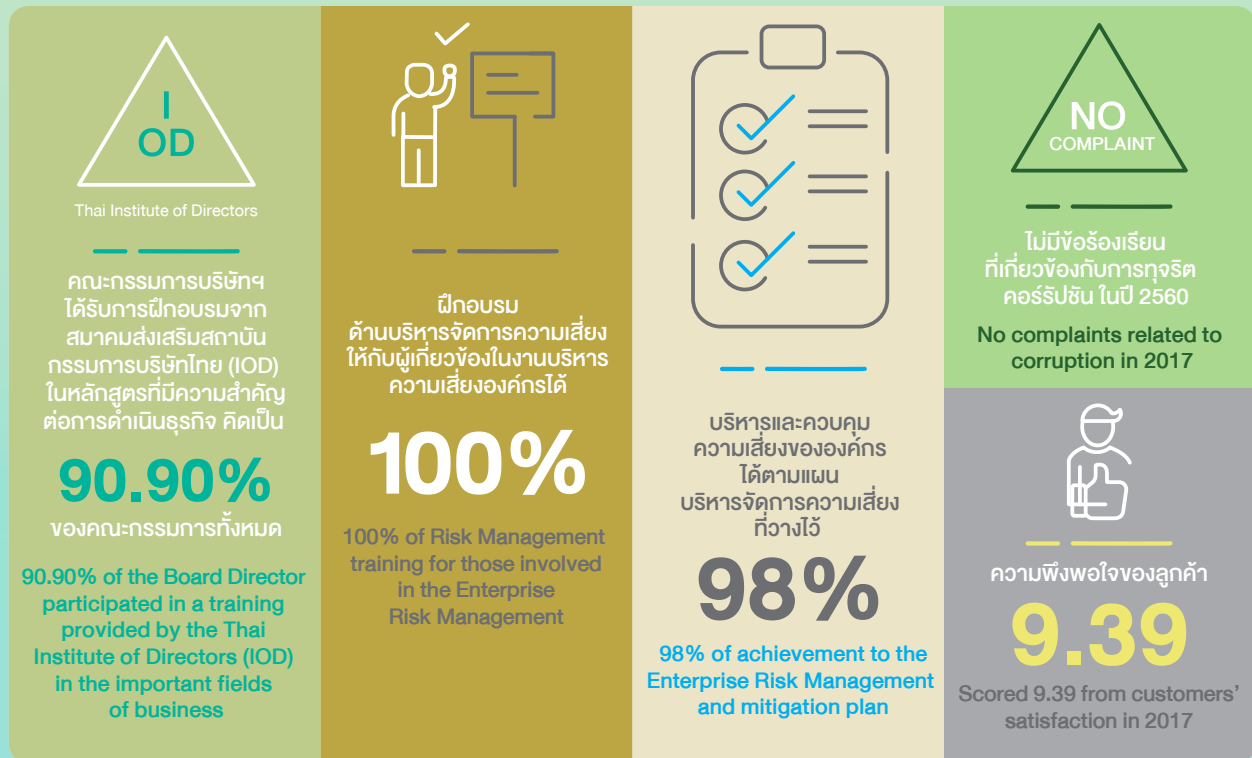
I
OD

Thai Institute of Directors

คณะกรรมการบริษัทฯ ได้รับการฝึกอบรมจาก สมาคมส่งเสริมสถาบัน กรรมการบริษัทไทย (IOD) ในหลักสูตรที่มีความสำคัญ ต่อการดำเนินธุรกิจ คิดเป็น

90.90%

ของคณะกรรมการทั้งหมด

90.90% of the Board Director participated in a training provided by the Thai Institute of Directors (IOD) in the important fields of business

ฝึกอบรม ด้านบริหารจัดการความเสี่ยง ให้กับผู้เกี่ยวข้องในงานบริหาร ความเสี่ยงองค์กรได้

100%

100% of Risk Management training for those involved in the Enterprise Risk Management

บริหารและควบคุม ความเสี่ยงขององค์กร ได้ตามแผน บริหารจัดการความเสี่ยง ที่วางไว้

98%

98% of achievement to the Enterprise Risk Management and mitigation plan

NO
COMPLAINT

ไม่มีข้อร้องเรียน ที่เกี่ยวข้องกับการทุจริต คอร์รัปชัน ในปี 2560

No complaints related to corruption in 2017

ความพึงพอใจของลูกค้า

9.39

Scored 9.39 from customers' satisfaction in 2017